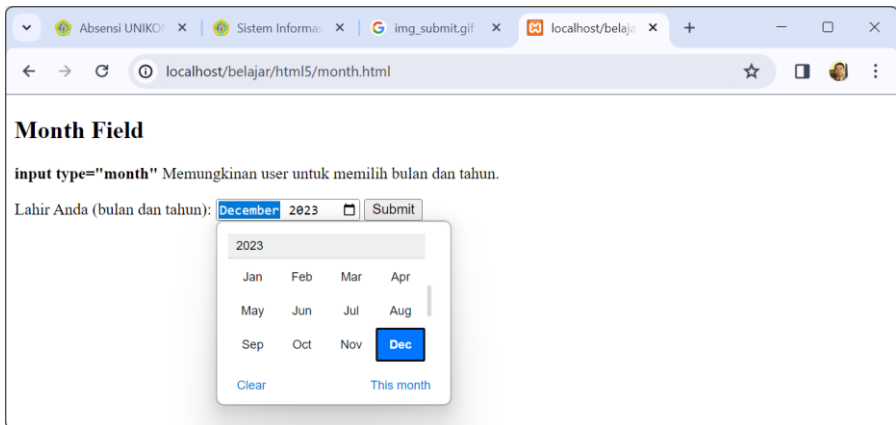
Absensi UNIKO | Sistem Informa | img_submit.gif | localhost/belaja

localhost/belajar/html5/month.html

# Month Field

**input type="month"** Memungkinan user untuk memilih bulan dan tahun.

Lahir Anda (bulan dan tahun): December 2023 Submit

2023

| Jan | Feb | Mar | Apr |
|---|---|---|---|
| May | Jun | Jul | Aug |
| Sep | Oct | Nov | Dec |

Clear This month